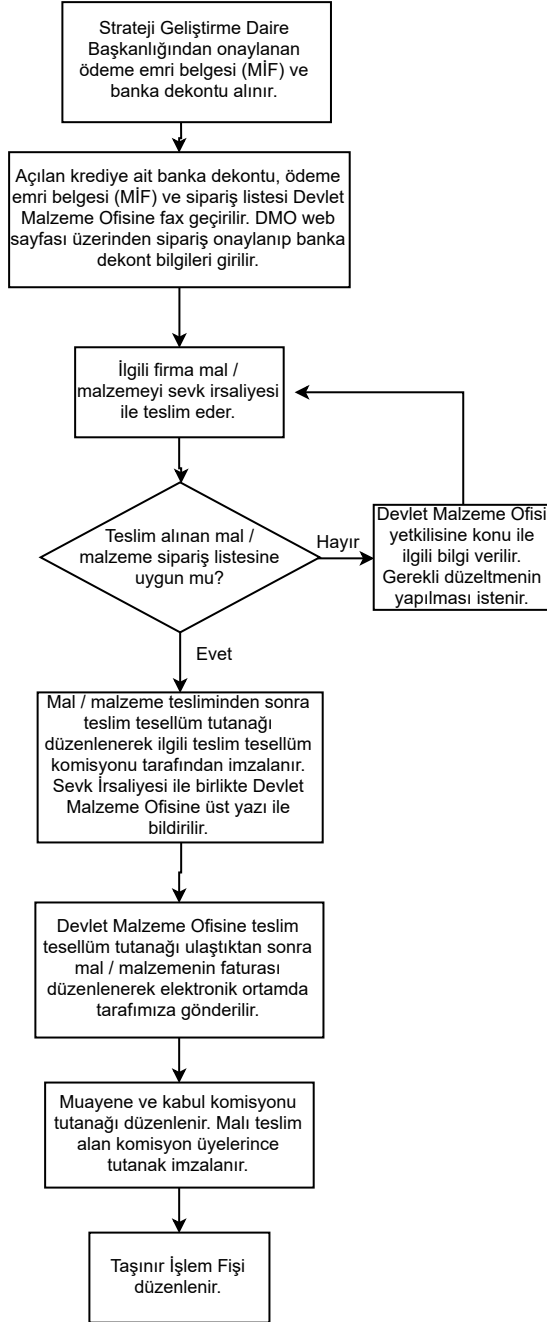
Strateji Geliştirme Daire Başkanlığından onaylanan ödeme emri belgesi (MİF) ve banka dekontu alınır.

Açılan krediye ait banka dekontu, ödeme emri belgesi (MİF) ve sipariş listesi Devlet Malzeme Ofisine fax geçirilir. DMO web sayfası üzerinden sipariş onaylanıp banka dekont bilgileri girilir.

İlgili firma mal / malzemeyi sevk irsaliyesi ile teslim eder.

Teslim alınan mal / malzeme sipariş listesine uygun mu?

Hayır

Devlet Malzeme Ofisi yetkilisine konu ile ilgili bilgi verilir. Gerekli düzeltmenin yapılması istenir.

Evet

Mal / malzeme tesliminden sonra teslim tesellüm tutanağı düzenlenerek ilgili teslim tesellüm komisyonu tarafından imzalanır. Sevk İrsaliyesi ile birlikte Devlet Malzeme Ofisine üst yazı ile bildirilir.

Devlet Malzeme Ofisine teslim tesellüm tutanağı ulaştıktan sonra mal / malzemenin faturası düzenlenerek elektronik ortamda tarafımıza gönderilir.

Muayene ve kabul komisyonu tutanağı düzenlenir. Malı teslim alan komisyon üyelerince tutanak imzalanır.

Taşınır İşlem Fişi düzenlenir.